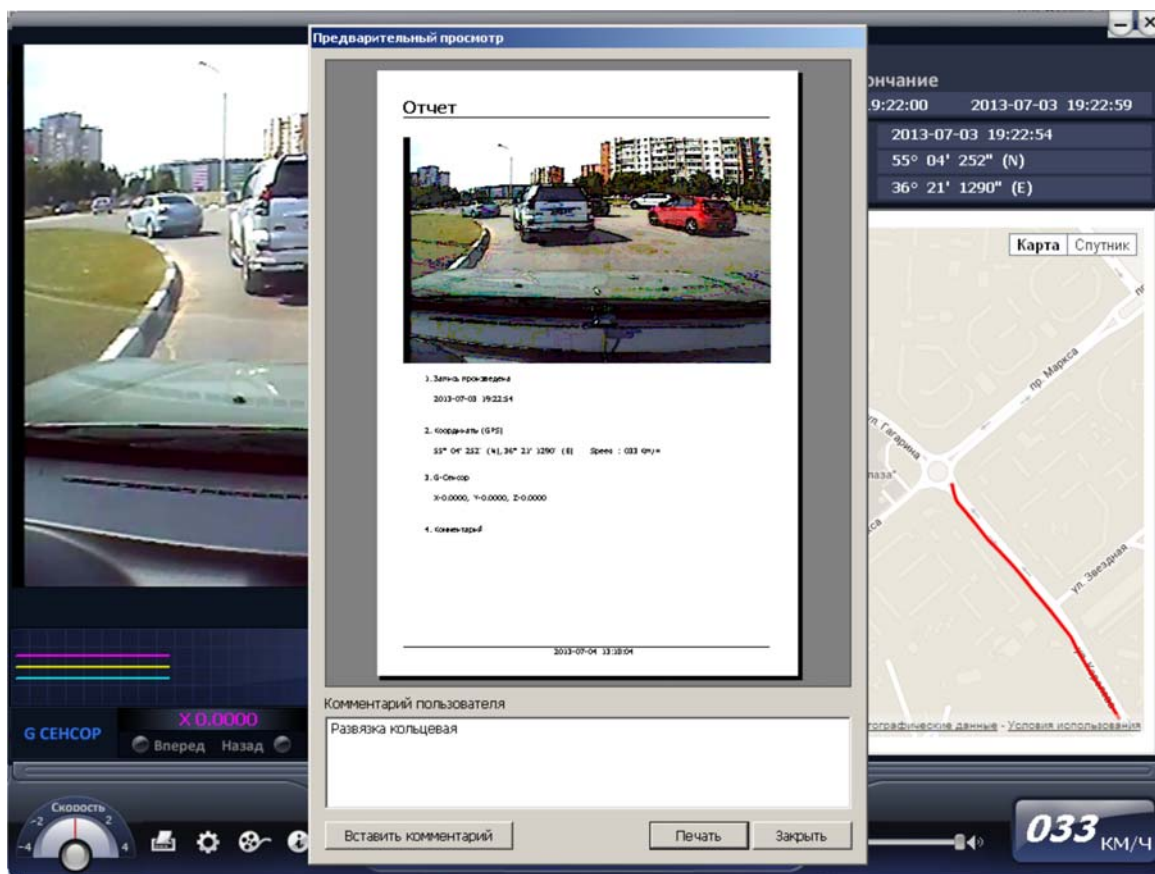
Предварительный просмотр

Отчет

1. Запись произведена

2013-07-03 19:22:54

2. Координаты (GPS)

55° 04' 252' (N), 36° 21' 1290' (E)    Speed : 033 км/ч

3. G-Сенсор

X-0.0000, Y-0.0000, Z-0.0000

4. Комментарий

2013-07-04 13:18:04

Комментарий пользователя

Развязка кольцевая

Вставить комментарий

Печать

Закрыть

окончание

19:22:00    2013-07-03 19:22:59

2013-07-03 19:22:54

55° 04' 252" (N)

36° 21' 1290" (E)

Карта | Спутник

пр. Маркса

ул. Гагарина

ул. Звездная

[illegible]графические данные - Условия использования

G СЕНСОР

X 0.0000

Вперед   Назад

Скорость

-4 -2 0 2 4

033 КМ/Ч